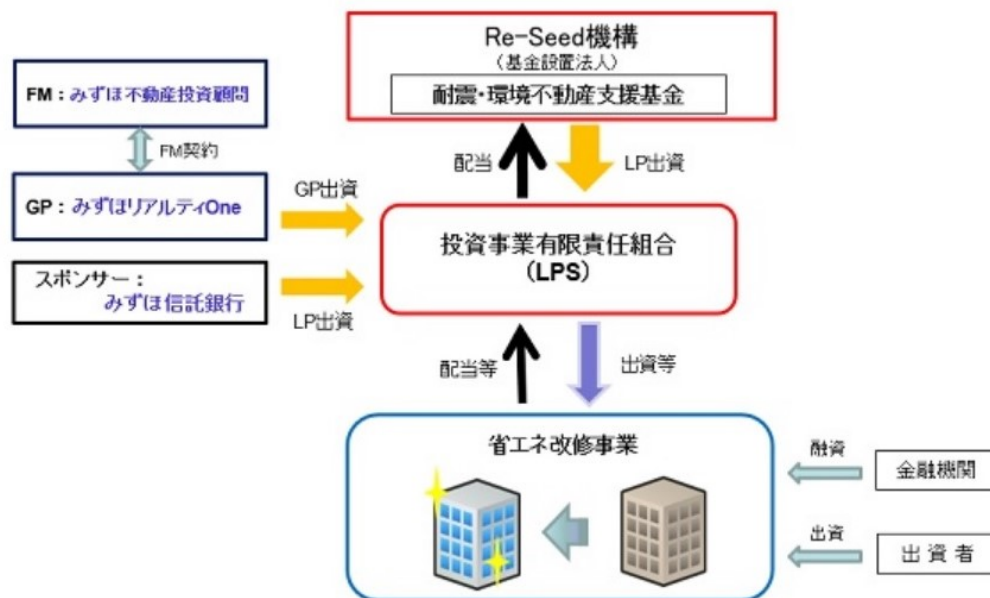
Re-Seed機構
（基金設置法人）
耐震・環境不動産支援基金

FM：みずほ不動産投資顧問

FM契約

GP：みずほリアルティOne

スポンサー：
みずほ信託銀行

配当
LP出資

GP出資

LP出資

投資事業有限責任組合
（LPS）

配当等
出資等

省エネ改修事業

融資
金融機関

出資
出資者